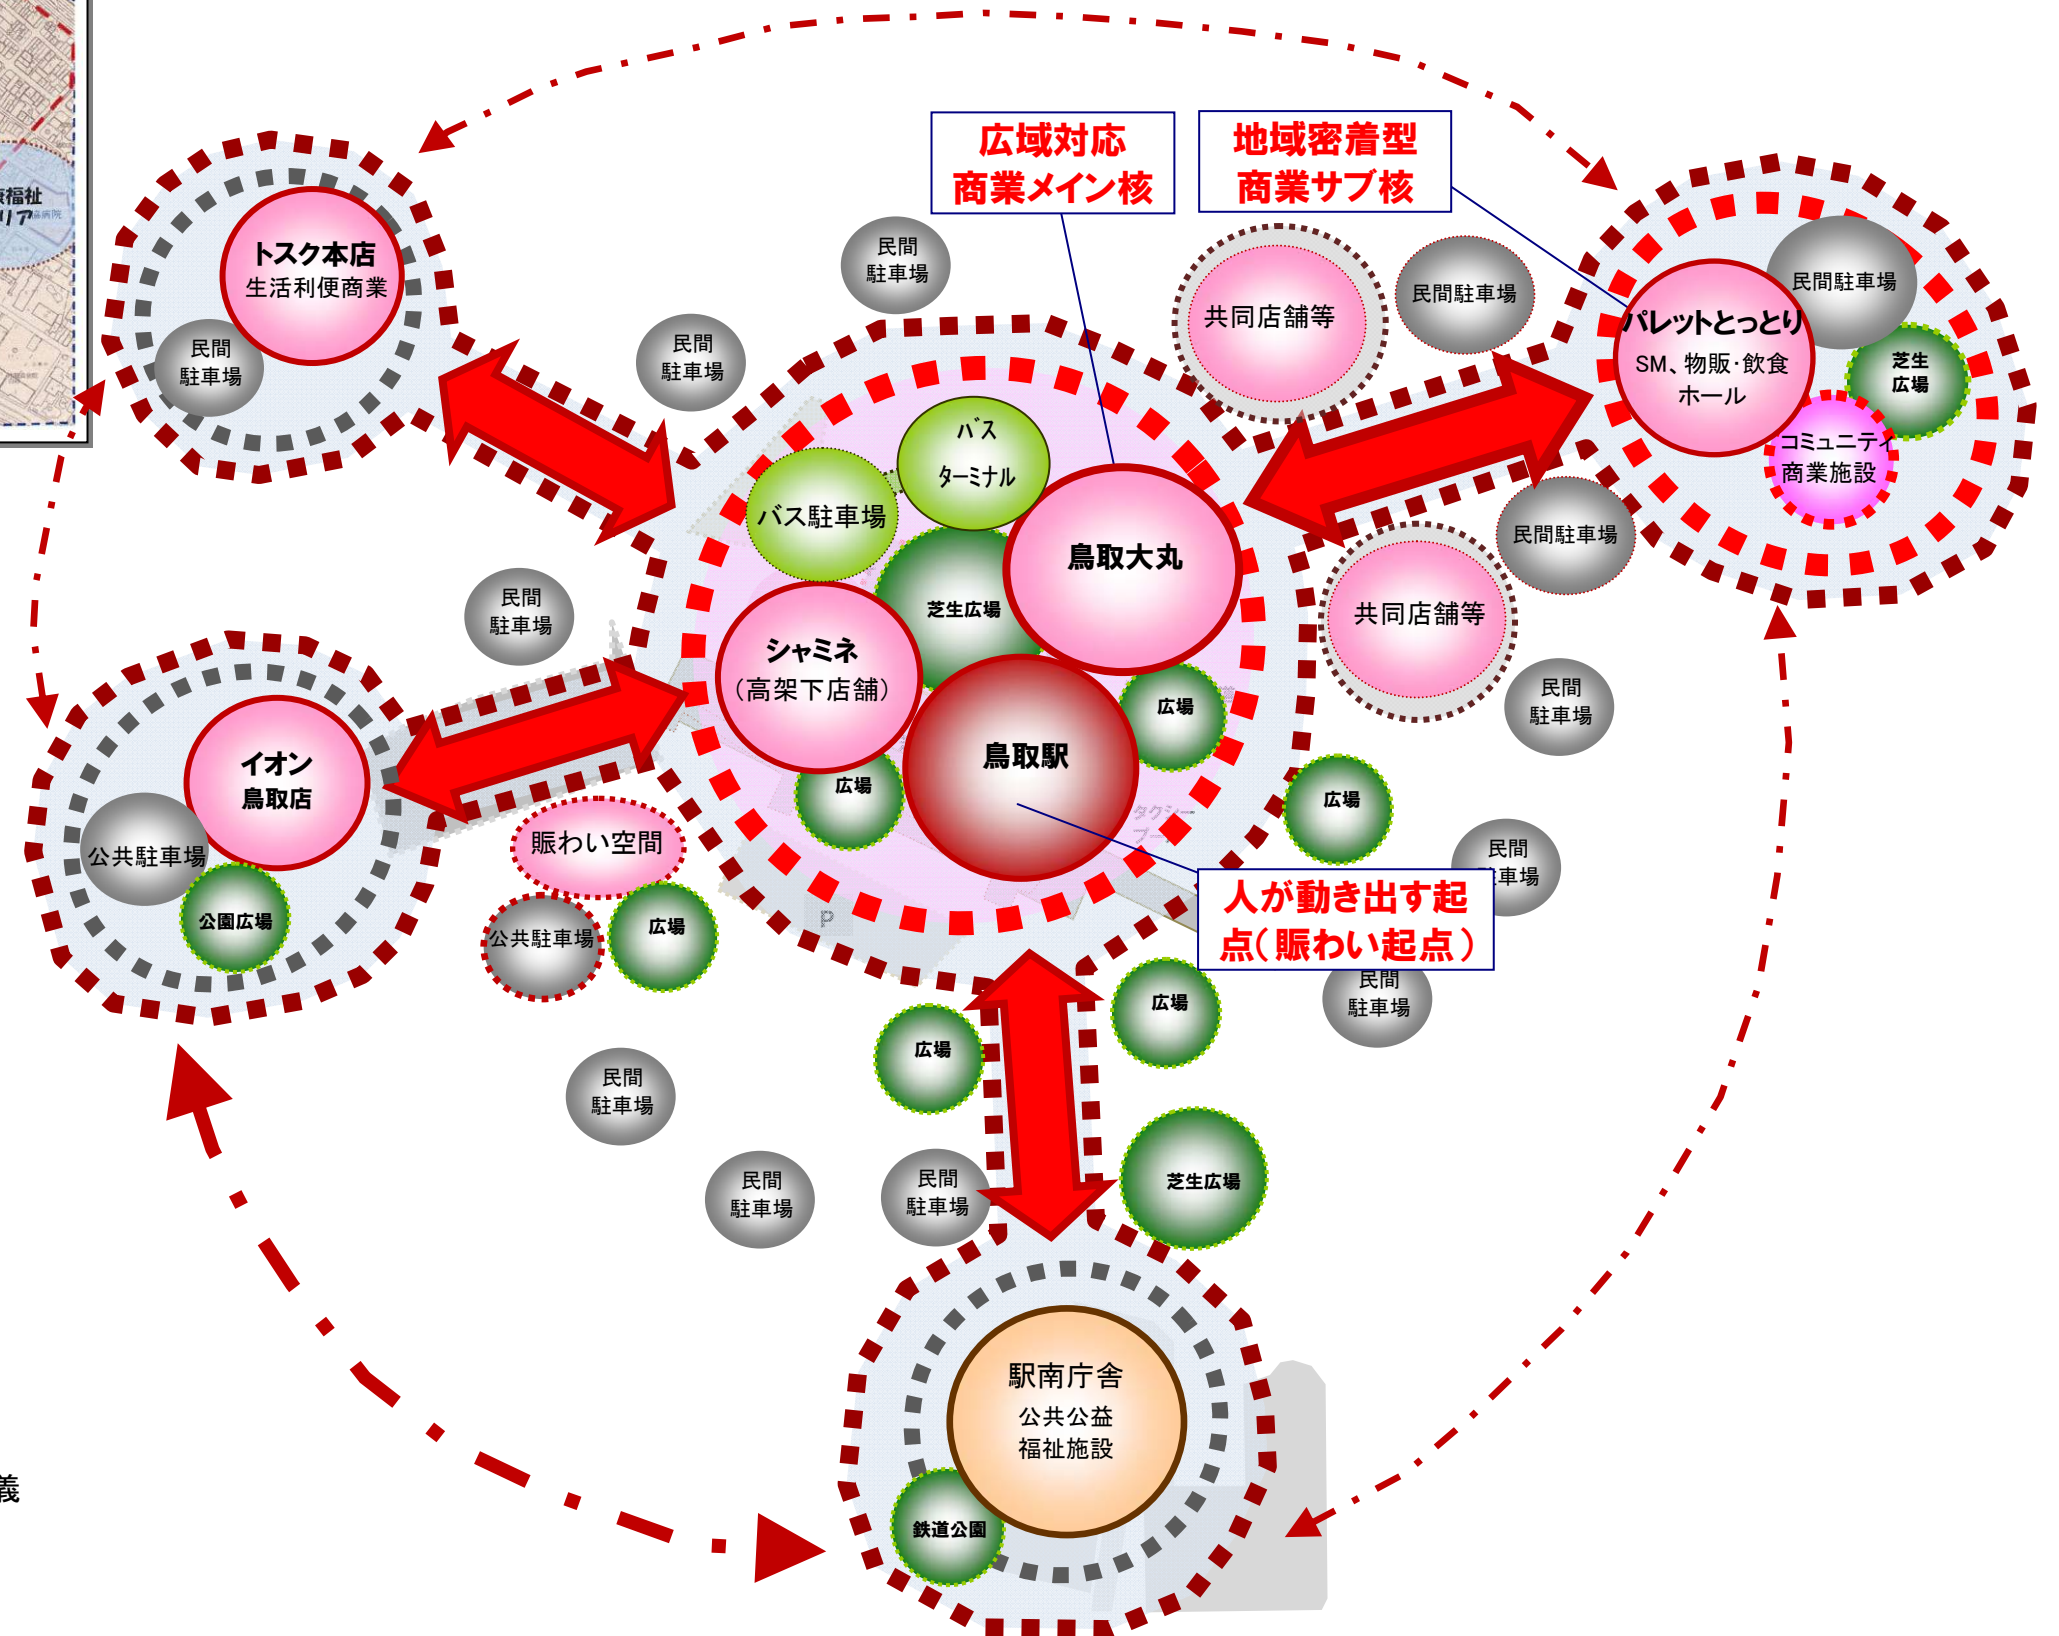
療福祉
リア

広域対応
商業メイン核

地域密着型
商業サブ核

トスク本店
生活利便商業

民間
駐車場

民間
駐車場

民間
駐車場

共同店舗等

民間駐車場

民間駐車場

パレットとっとり
SM、物販・飲食
ホール

芝生
広場

コミュニティ
商業施設

バス
ターミナル

バス駐車場

鳥取大丸

民間駐車場

民間
駐車場

芝生広場

共同店舗等

シャミネ
（高架下店舗）

民間
駐車場

広場

イオン
鳥取店

鳥取駅

広場

広場

公共駐車場

賑わい空間

民間
駐車場

公園広場

公共駐車場

広場

人が動き出す起点（賑わい起点）

民間
駐車場

広場

広場

民間
駐車場

民間
駐車場

民間
駐車場

芝生広場

駅南庁舎
公共公益
福祉施設

鉄道公園

義